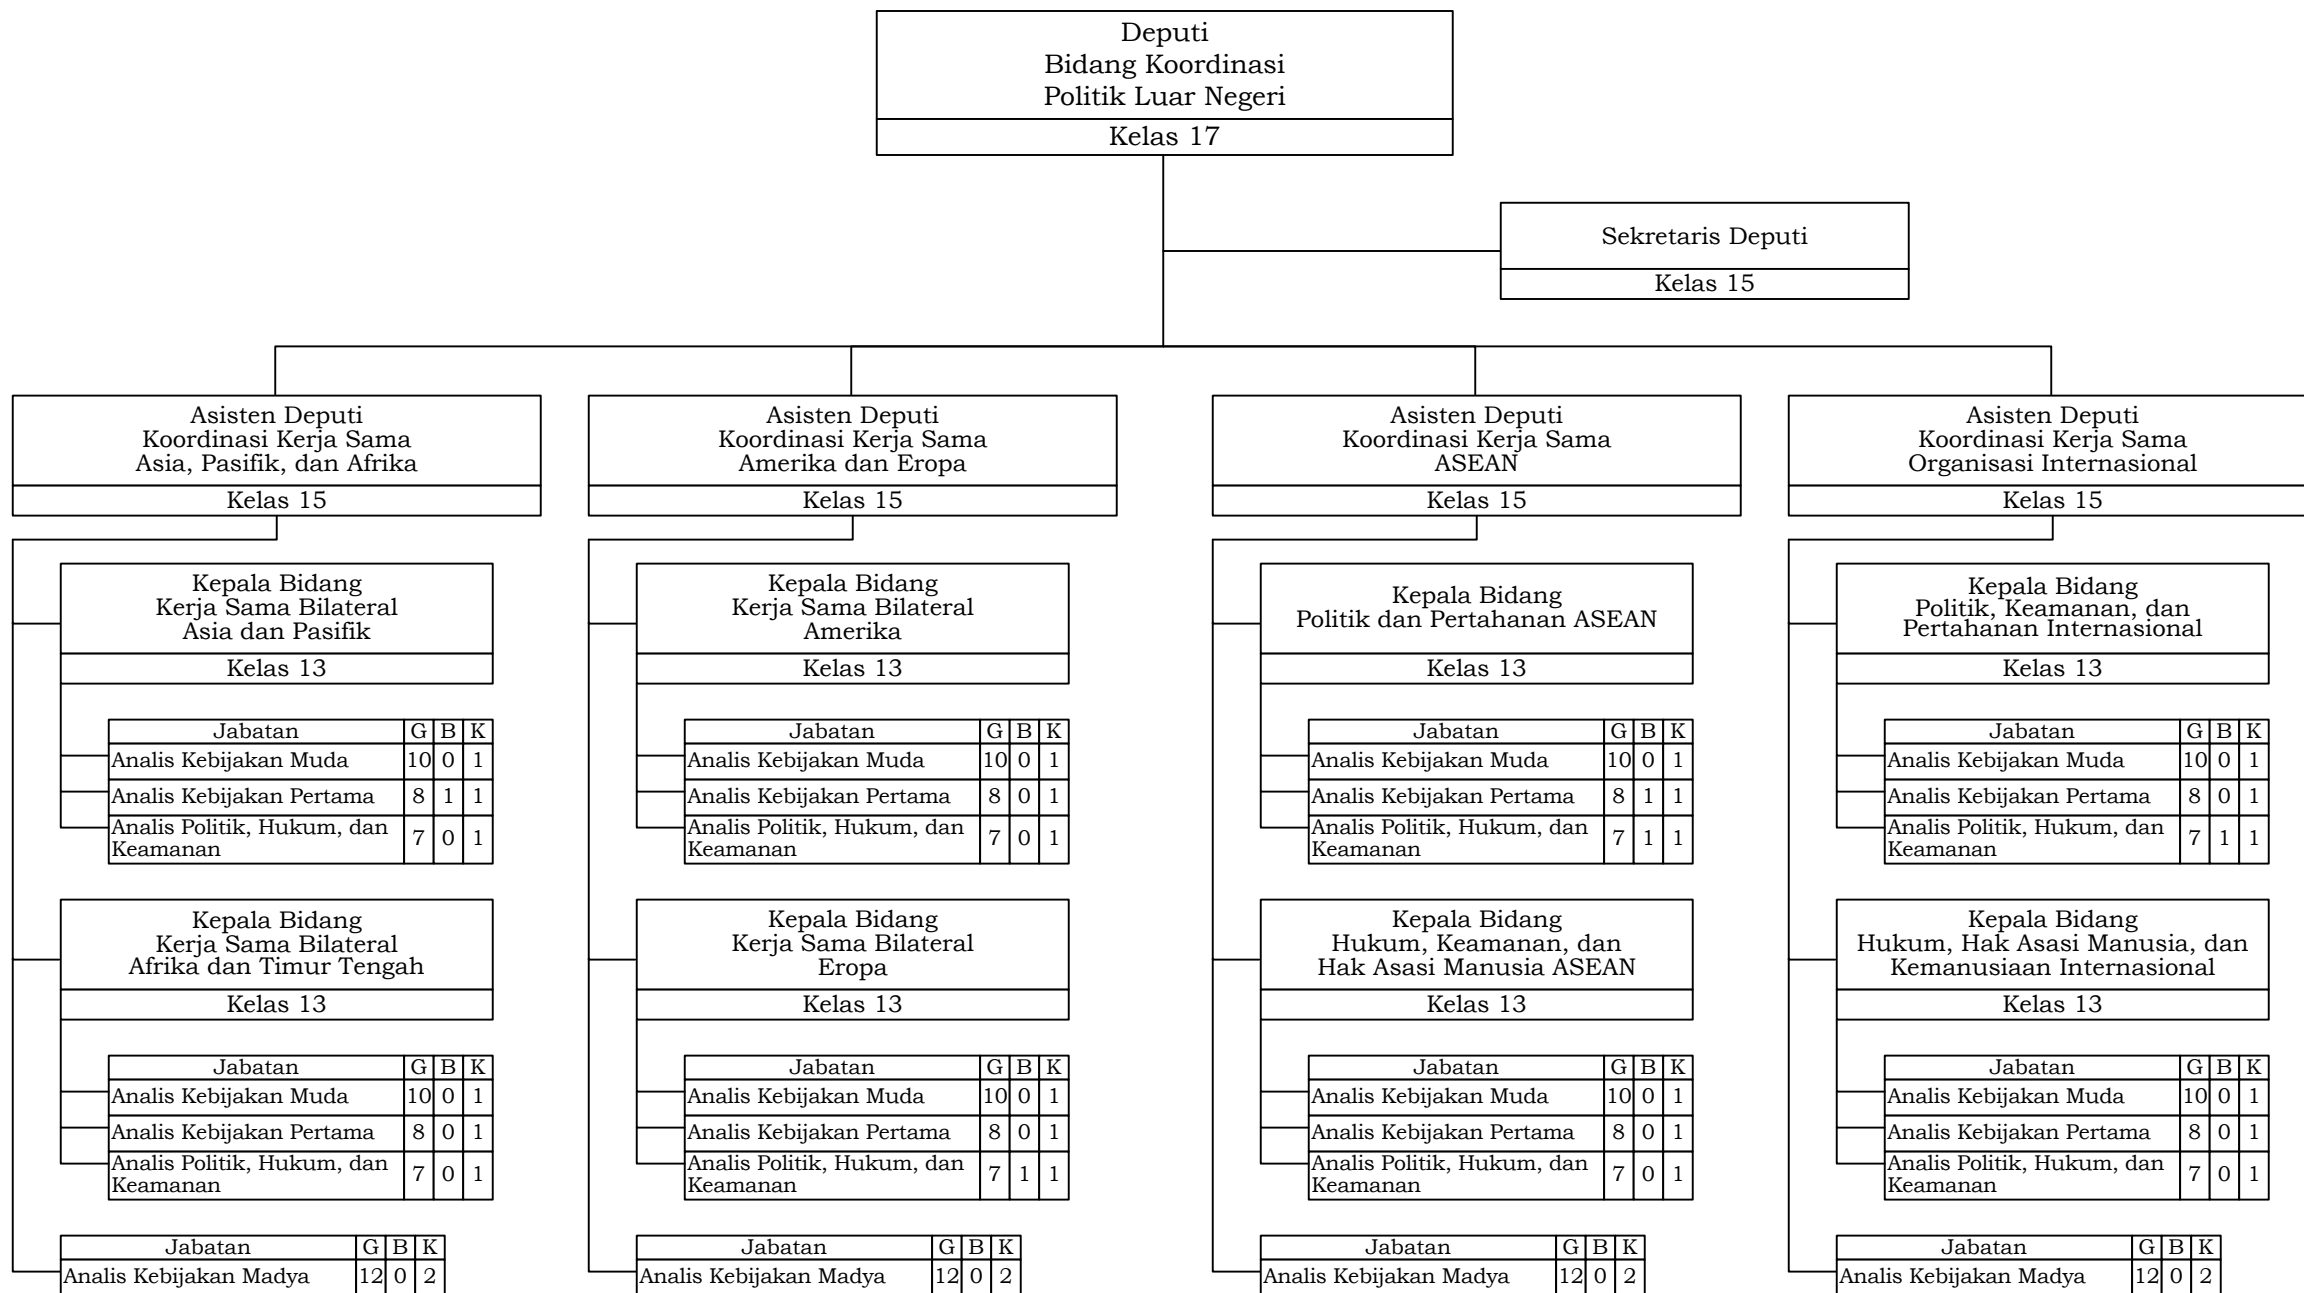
Deputi
Bidang Koordinasi
Politik Luar Negeri
Kelas 17

Sekretaris Deputi
Kelas 15

Asisten Deputi
Koordinasi Kerja Sama
Asia, Pasifik, dan Afrika
Kelas 15

Kepala Bidang
Kerja Sama Bilateral
Asia dan Pasifik
Kelas 13

| Jabatan | G | B | K |
|---|---|---|---|
| Analis Kebijakan Muda | 10 | 0 | 1 |
| Analis Kebijakan Pertama | 8 | 1 | 1 |
| Analis Politik, Hukum, dan Keamanan | 7 | 0 | 1 |

Kepala Bidang
Kerja Sama Bilateral
Afrika dan Timur Tengah
Kelas 13

| Jabatan | G | B | K |
|---|---|---|---|
| Analis Kebijakan Muda | 10 | 0 | 1 |
| Analis Kebijakan Pertama | 8 | 0 | 1 |
| Analis Politik, Hukum, dan Keamanan | 7 | 0 | 1 |

| Jabatan | G | B | K |
|---|---|---|---|
| Analis Kebijakan Madya | 12 | 0 | 2 |

Asisten Deputi
Koordinasi Kerja Sama
Amerika dan Eropa
Kelas 15

Kepala Bidang
Kerja Sama Bilateral
Amerika
Kelas 13

| Jabatan | G | B | K |
|---|---|---|---|
| Analis Kebijakan Muda | 10 | 0 | 1 |
| Analis Kebijakan Pertama | 8 | 0 | 1 |
| Analis Politik, Hukum, dan Keamanan | 7 | 0 | 1 |

Kepala Bidang
Kerja Sama Bilateral
Eropa
Kelas 13

| Jabatan | G | B | K |
|---|---|---|---|
| Analis Kebijakan Muda | 10 | 0 | 1 |
| Analis Kebijakan Pertama | 8 | 0 | 1 |
| Analis Politik, Hukum, dan Keamanan | 7 | 1 | 1 |

| Jabatan | G | B | K |
|---|---|---|---|
| Analis Kebijakan Madya | 12 | 0 | 2 |

Asisten Deputi
Koordinasi Kerja Sama
ASEAN
Kelas 15

Kepala Bidang
Politik dan Pertahanan ASEAN
Kelas 13

| Jabatan | G | B | K |
|---|---|---|---|
| Analis Kebijakan Muda | 10 | 0 | 1 |
| Analis Kebijakan Pertama | 8 | 1 | 1 |
| Analis Politik, Hukum, dan Keamanan | 7 | 1 | 1 |

Kepala Bidang
Hukum, Keamanan, dan
Hak Asasi Manusia ASEAN
Kelas 13

| Jabatan | G | B | K |
|---|---|---|---|
| Analis Kebijakan Muda | 10 | 0 | 1 |
| Analis Kebijakan Pertama | 8 | 0 | 1 |
| Analis Politik, Hukum, dan Keamanan | 7 | 0 | 1 |

| Jabatan | G | B | K |
|---|---|---|---|
| Analis Kebijakan Madya | 12 | 0 | 2 |

Asisten Deputi
Koordinasi Kerja Sama
Organisasi Internasional
Kelas 15

Kepala Bidang
Politik, Keamanan, dan
Pertahanan Internasional
Kelas 13

| Jabatan | G | B | K |
|---|---|---|---|
| Analis Kebijakan Muda | 10 | 0 | 1 |
| Analis Kebijakan Pertama | 8 | 0 | 1 |
| Analis Politik, Hukum, dan Keamanan | 7 | 1 | 1 |

Kepala Bidang
Hukum, Hak Asasi Manusia, dan
Kemanusiaan Internasional
Kelas 13

| Jabatan | G | B | K |
|---|---|---|---|
| Analis Kebijakan Muda | 10 | 0 | 1 |
| Analis Kebijakan Pertama | 8 | 0 | 1 |
| Analis Politik, Hukum, dan Keamanan | 7 | 0 | 1 |

| Jabatan | G | B | K |
|---|---|---|---|
| Analis Kebijakan Madya | 12 | 0 | 2 |